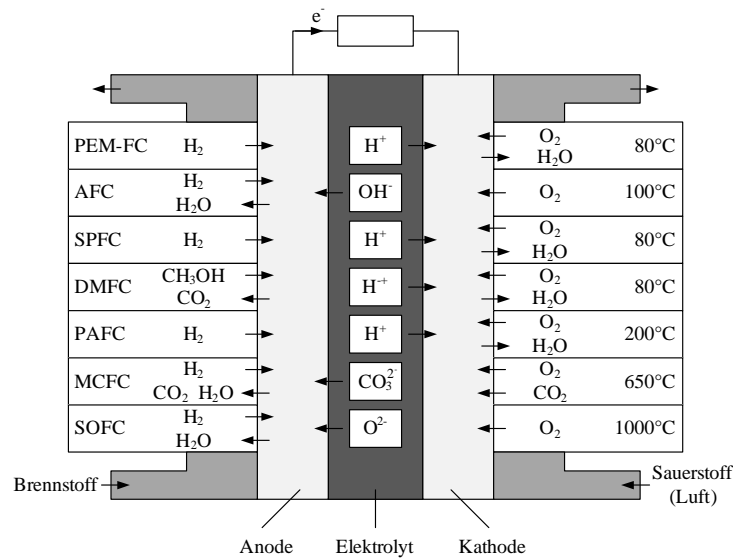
$e^-$

PEM-FC $H_2$ $H^+$ $O_2$ $H_2O$ 80°C

AFC $H_2$ $H_2O$ $OH^-$ $O_2$ 100°C

SPFC $H_2$ $H^+$ $O_2$ $H_2O$ 80°C

DMFC $CH_3OH$ $CO_2$ $H^+$ $O_2$ $H_2O$ 80°C

PAFC $H_2$ $H^+$ $O_2$ $H_2O$ 200°C

MCFC $H_2$ $CO_2$ $H_2O$ $CO_3^{2-}$ $O_2$ $CO_2$ 650°C

SOFC $H_2$ $H_2O$ $O^{2-}$ $O_2$ 1000°C

Brennstoff

Sauerstoff (Luft)

Anode Elektrolyt Kathode